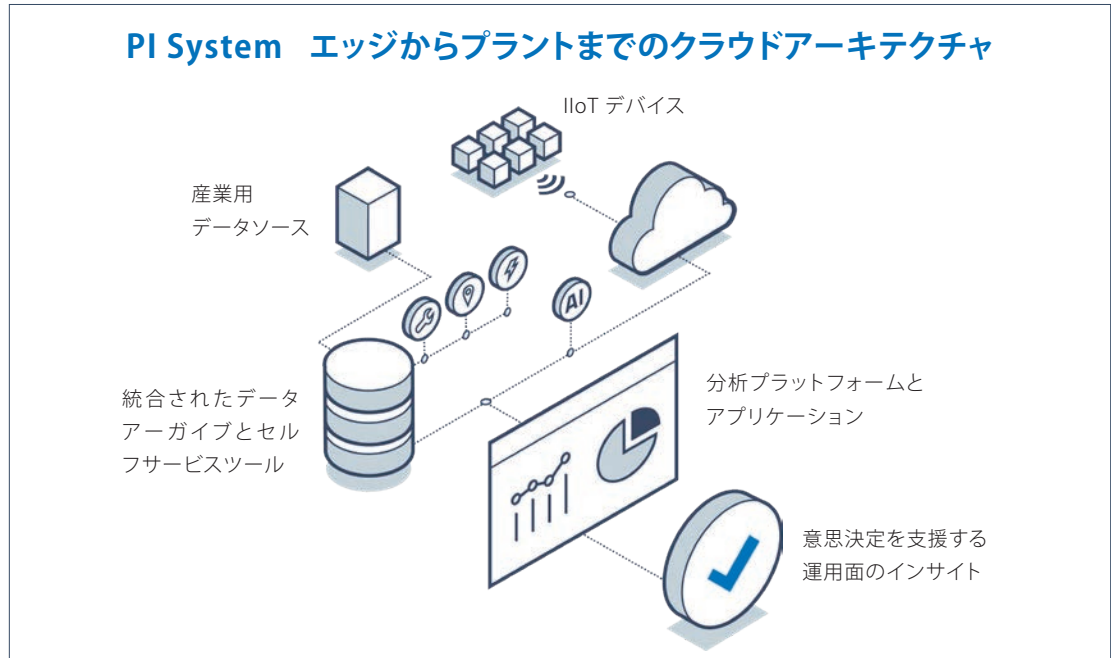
PI System　エッジからプラントまでのクラウドアーキテクチャ

IIoT デバイス

産業用
データソース

AI

統合されたデータアーガイブとセルフサービスツール

分析プラットフォームとアプリケーション

意思決定を支援する
運用面のインサイト